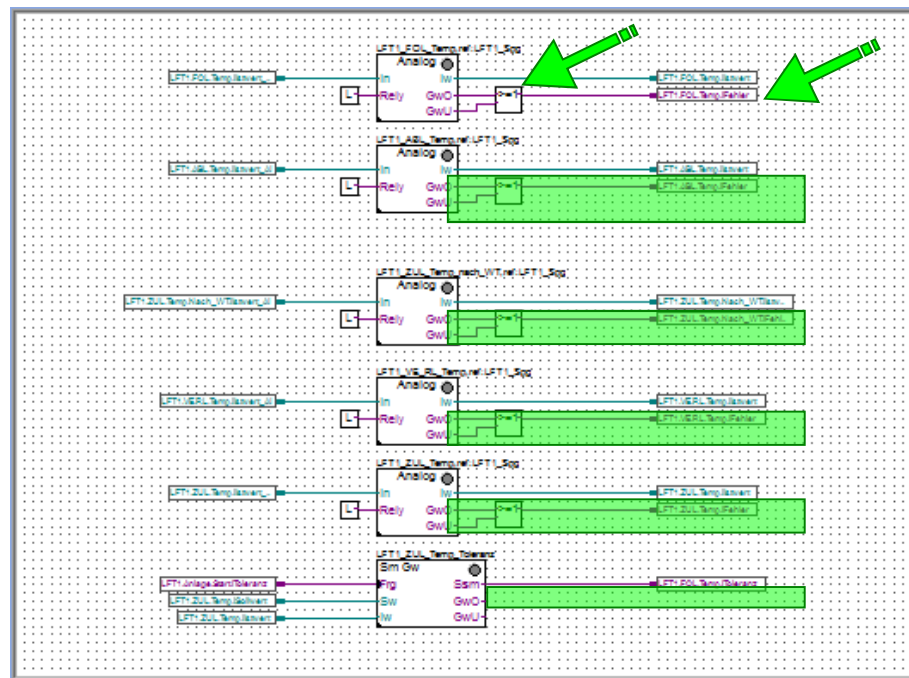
LFT1_FOL_Temp.ref.LFT1_Sqg
Analog
In
Rely
Iw
GwO
GwU
LFT1.FOL.Temp.Istwert_
LFT1.FOL.Temp.Istwert
LFT1.FOL.Temp.Fehler

LFT1_ABL_Temp.ref.LFT1_Sqg
Analog
In
Rely
Iw
GwO
GwU
LFT1.ABL.Temp.Istwert_AI
LFT1.ABL.Temp.Istwert
LFT1.ABL.Temp.Fehler

LFT1_ZUL_Temp_nach_WT.ref.LFT1_Sqg
Analog
In
Rely
Iw
GwO
GwU
LFT1.ZUL.Temp.Nach_WTIstwert_AI
LFT1.ZUL.Temp.Nach_WTIstw...
LFT1.ZUL.Temp.Nach_WTFehl...

LFT1_VE_RL_Temp.ref.LFT1_Sqg
Analog
In
Rely
Iw
GwO
GwU
LFT1.VERL.Temp.Istwert_AI
LFT1.VERL.Temp.Istwert
LFT1.VERL.Temp.Fehler

LFT1_ZUL_Temp.ref.LFT1_Sqg
Analog
In
Rely
Iw
GwO
GwU
LFT1.ZUL.Temp.Istwert_
LFT1.ZUL.Temp.Istwert
LFT1.ZUL.Temp.Fehler

LFT1_ZUL_Temp_Toleranz
Sm Gw
Frg
Sw
Iw
Ssm
GwO
GwU
LFT1.Anlage.StartToleranz
LFT1.ZUL.Temp.Sollwert
LFT1.ZUL.Temp.Istwert
LFT1.FOL.Temp.Toleranz